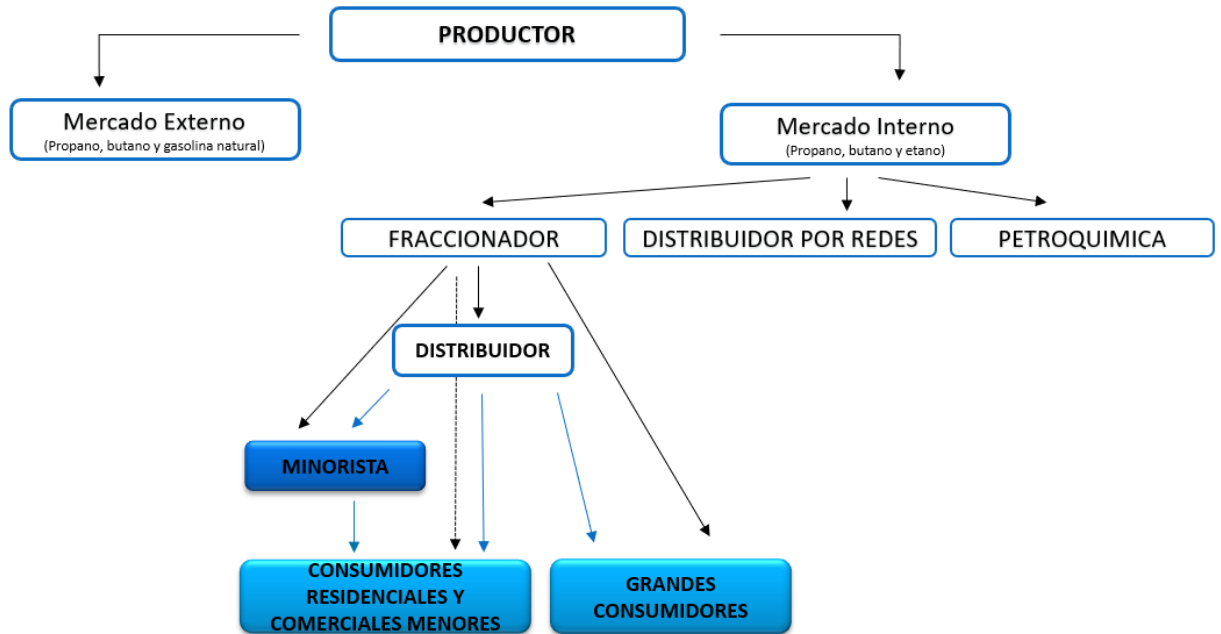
PRODUCTOR

Mercado Externo
(Propano, butano y gasolina natural)

Mercado Interno
(Propano, butano y etano)

FRACCIONADOR

DISTRIBUIDOR POR REDES

PETROQUIMICA

DISTRIBUIDOR

MINORISTA

CONSUMIDORES RESIDENCIALES Y COMERCIALES MENORES

GRANDES CONSUMIDORES